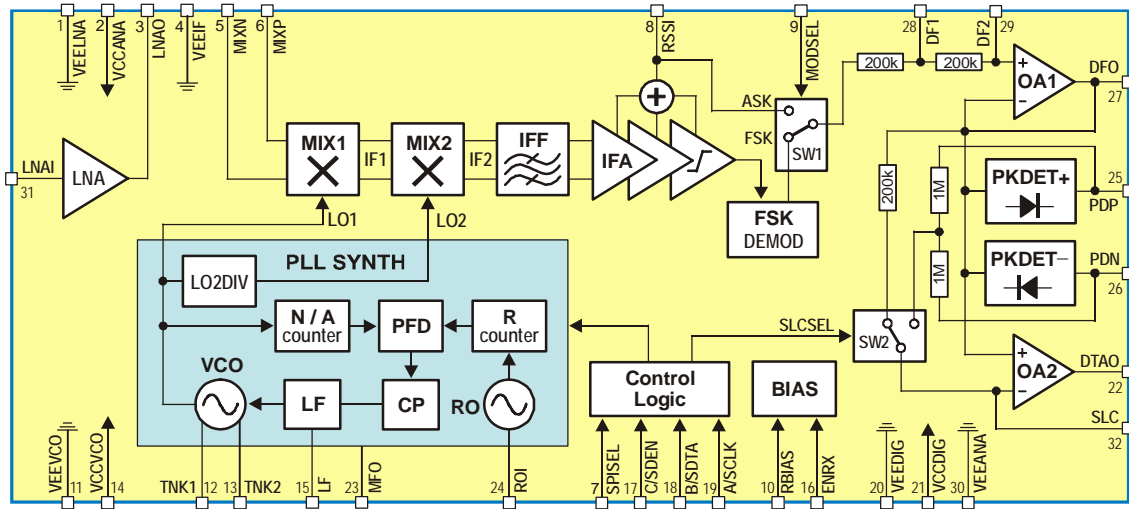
1 VEELNA
2 VCCANA
3 LNAO
4 VEEIF
5 MXN
6 MXP
8 RSSI
9 MODSEL
28 DF1
29 DF2
200k
200k
DFO
27
OA1
+
−
LNAI
31
LNA
MIX1
MIX2
IFF
IFA
IF1
IF2
LO1
LO2
ASK
FSK
SW1
FSK
DEMOD
200k
1M
1M
PKDET+
25
PDP
PKDET−
PDN
26
PLL SYNTH
LO2DIV
N / A
counter
PFD
R
counter
VCO
LF
CP
RO
Control
Logic
BIAS
SLCSEL
SW2
+
−
OA2
DTAO
22
SLC
32
VEEVCO
11
VCCVCO
14
TNK1
12
13
TNK2
15
LF
23
MFO
24
ROI
7
SPISEL
17
C/SDEN
18
B/SDTA
19
A/SCLK
10
RBIAS
16
ENRX
20
VEEDIG
21
VCCDIG
30
VEEANA